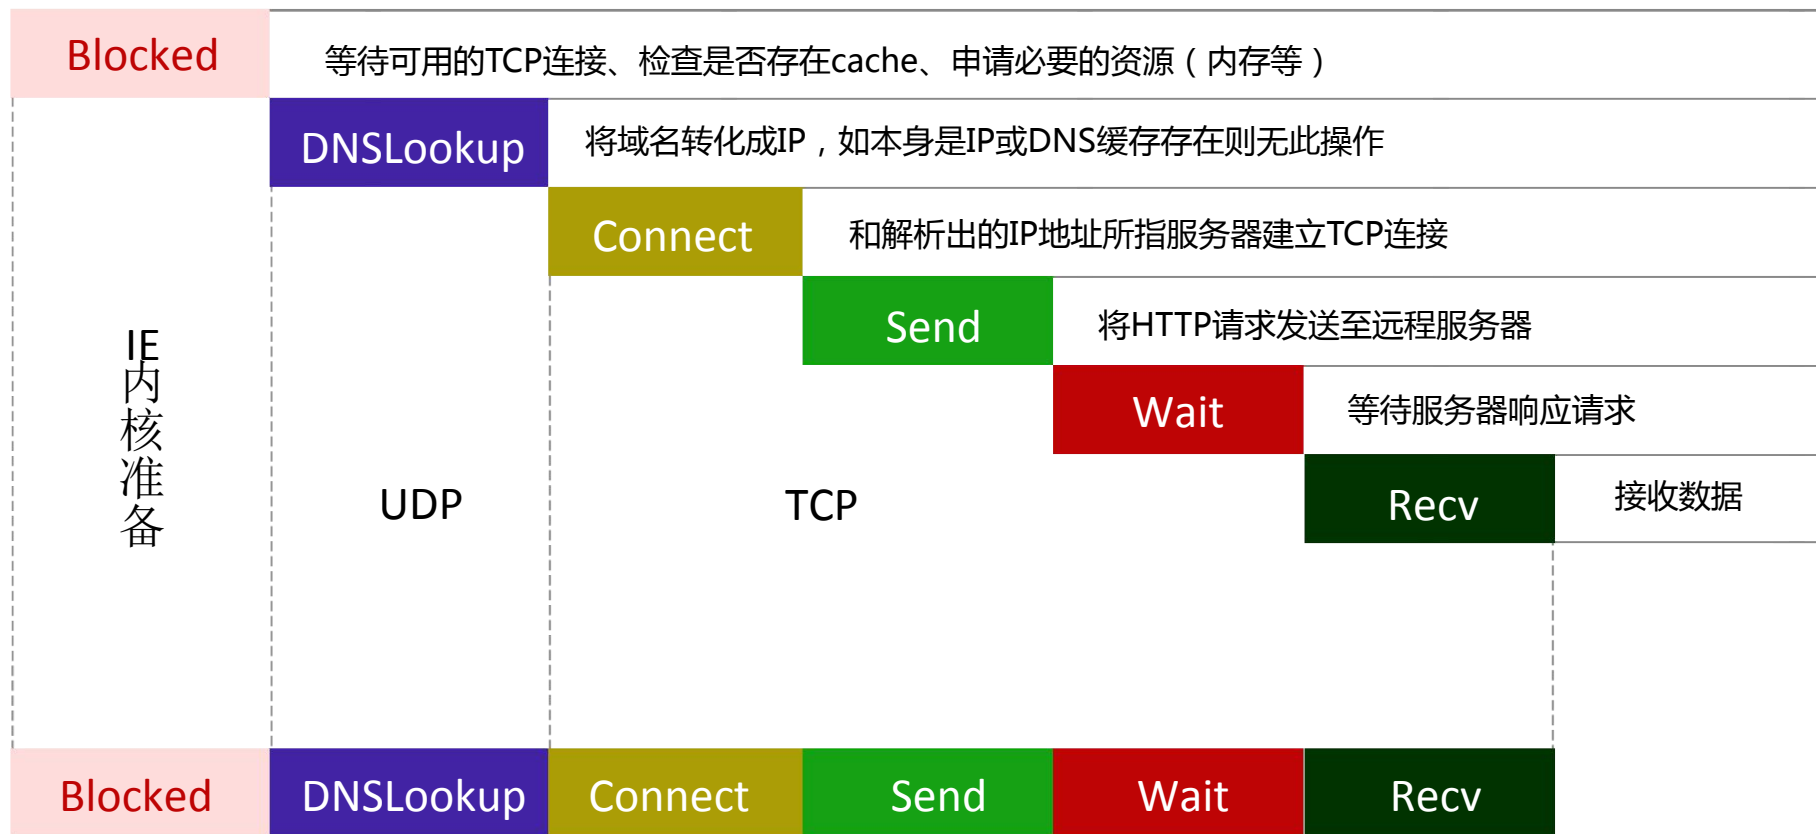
Blocked

等待可用的TCP连接、检查是否存在cache、申请必要的资源（内存等）

DNSLookup

将域名转化成IP，如本身是IP或DNS缓存存在则无此操作

Connect

和解析出的IP地址所指服务器建立TCP连接

Send

将HTTP请求发送至远程服务器

Wait

等待服务器响应请求

Recv

接收数据

IE内核准备

UDP

TCP

Blocked

DNSLookup

Connect

Send

Wait

Recv